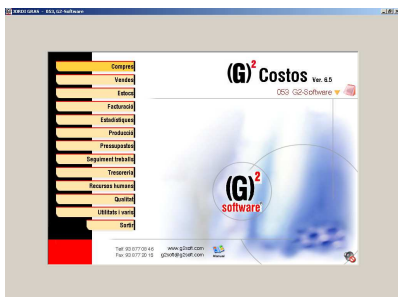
XIMOX GRAN - 053, G2-Software

Compres
Vendes
Estocs
Facturació
Estadístiques
Producció
Pressupostos
Seguiment treballs
Tresoreria
Recursos humans
Qualitat
Utilitats i varis
Sortir

$(G)^2$ Costos Ver. 6.5
053 G2-Software

$(G)^2$ software

Telf: 93 077 00 46
Fax: 93 077 20 15
www.g2soft.com
g2soft@g2soft.com